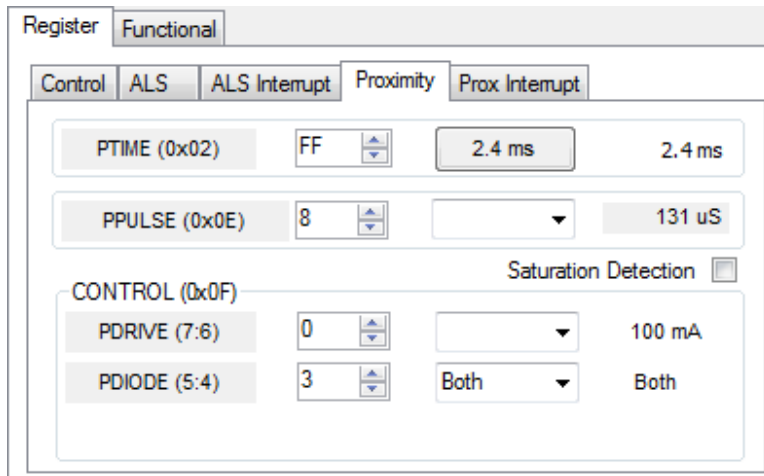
Register Functional

Control ALS ALS Interrupt Proximity Prox Interrupt

PTIME (0x02) FF 2.4 ms 2.4 ms

PPULSE (0x0E) 8 131 uS

Saturation Detection

CONTROL (0x0F)

PDRIVE (7:6) 0 100 mA

PDIODE (5:4) 3 Both Both